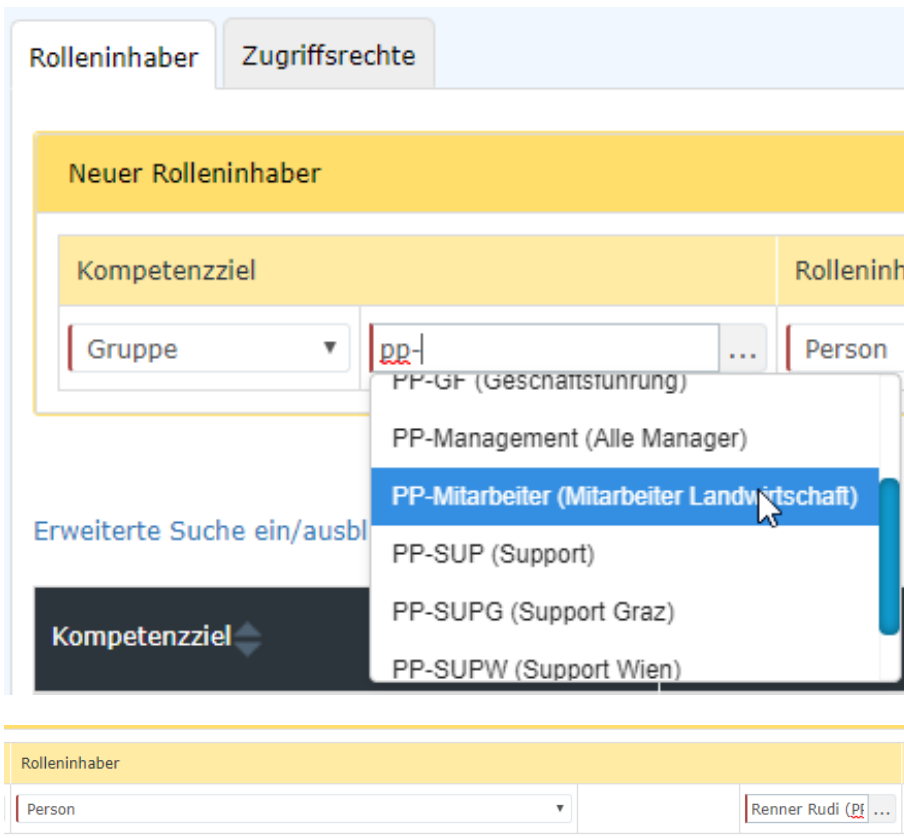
Rolleninhaber | Zugriffsrechte

Neuer Rolleninhaber

Kompetenzziel | Rolleninh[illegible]

Gruppe ▼ | pp- | ... | Person

PP-GF (Geschäftsführung)
PP-Management (Alle Manager)
PP-Mitarbeiter (Mitarbeiter Landwirtschaft)
PP-SUP (Support)
PP-SUPG (Support Graz)
PP-SUPW (Support Wien)

Erweiterte Suche ein/ausbl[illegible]

Kompetenzziel

Rolleninhaber

Person ▼ | Renner Rudi (PF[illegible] ...